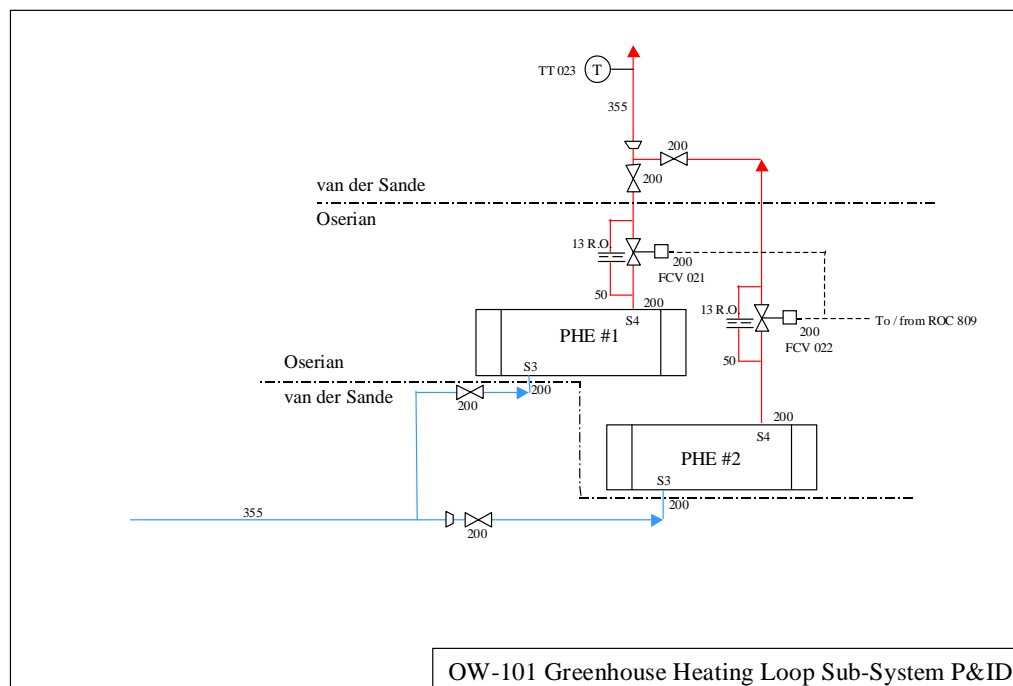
TT 023
T
355
200
200
van der Sande
Oserian
13 R.O.
200
FCV 021
50
200
S4
PHE #1
13 R.O.
200
FCV 022
To / from ROC 809
50
Oserian
S3
200
van der Sande
200
200
S4
PHE #2
S3
355
200
200
OW-101 Greenhouse Heating Loop Sub-System P&ID